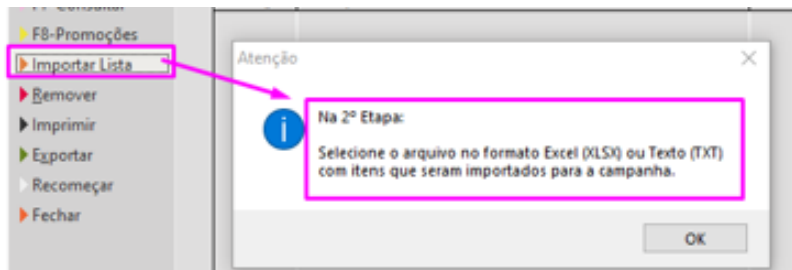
F7-Consultar
F8-Promoções
Importar Lista
Remover
Imprimir
Exportar
Recomeçar
Fechar

Atenção

Na 2º Etapa:

Selecione o arquivo no formato Excel (XLSX) ou Texto (TXT) com itens que seram importados para a campanha.

OK